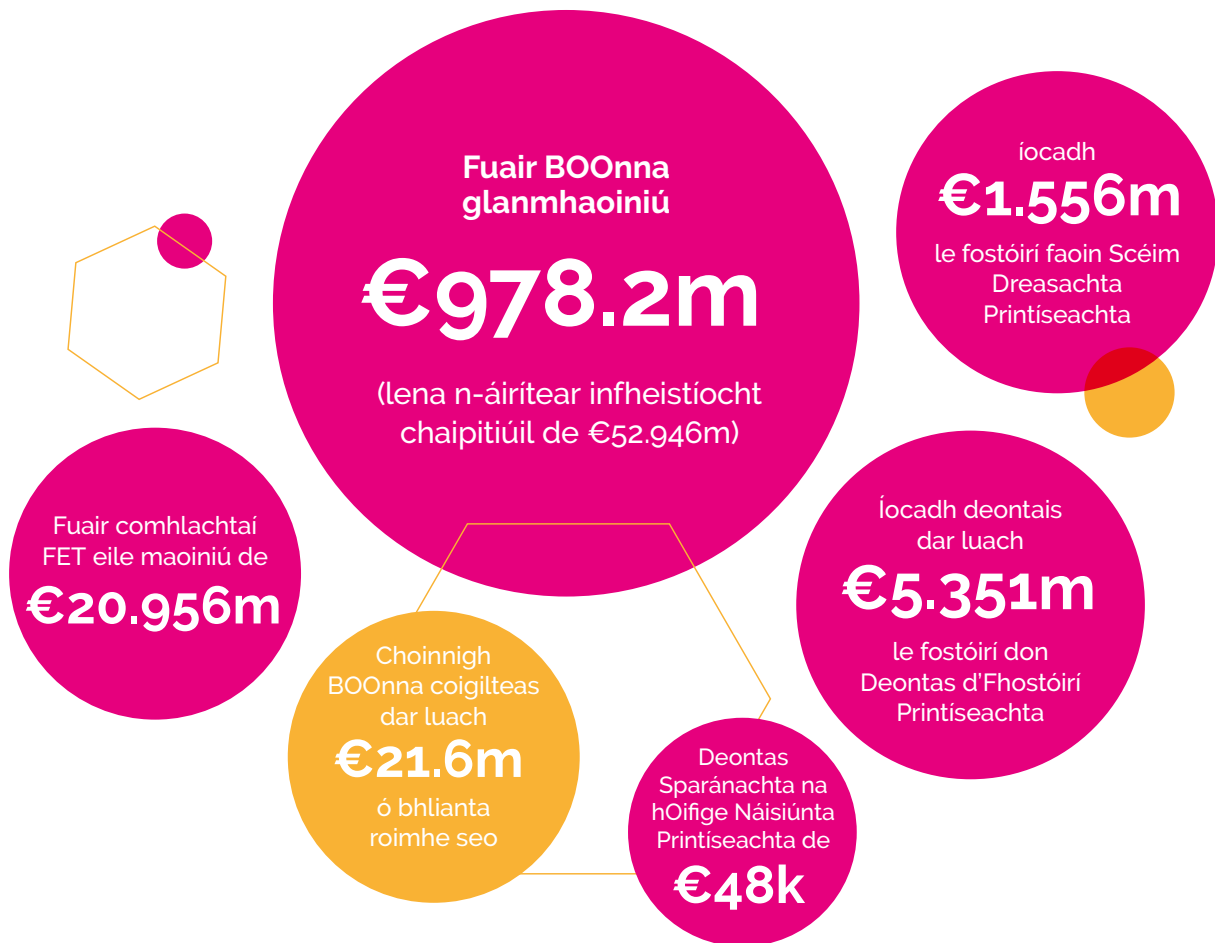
Fuair BOOnna glanmhaoiniú

€978.2m

(lena n-áirítear infheistíocht chaipitiúil de €52.946m)

íocadh

€1.556m

le fostóirí faoin Scéim Dreasachta Printíseachta

Fuair comhlachtaí FET eile maoiniú de

€20.956m

Íocadh deontais dar luach

€5.351m

le fostóirí don Deontas d'Fhostóirí Printíseachta

Choinnigh BOOnna coigilteas dar luach

€21.6m

ó bhlianta roimhe seo

Deontas Sparánachta na hOifige Náisiúnta Printíseachta de

€48k